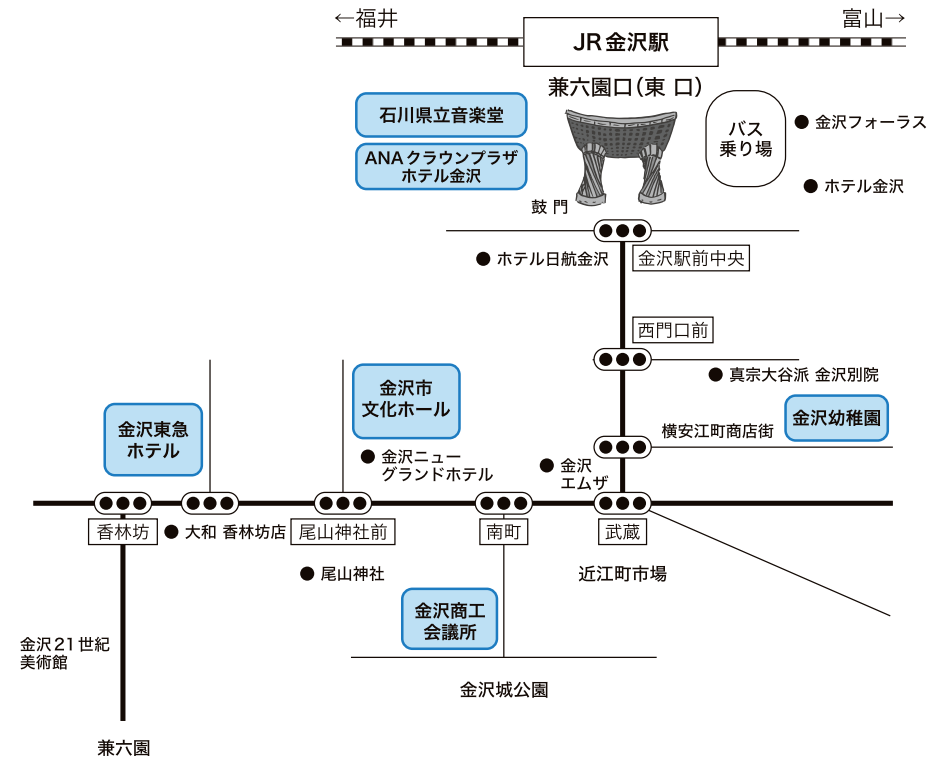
←福井

JR金沢駅

富山→

兼六園口(東 口)

石川県立音楽堂

ANAクラウンプラザ ホテル金沢

バス 乗り場

● 金沢フォーラス

● ホテル金沢

鼓 門

● ホテル日航金沢

金沢駅前中央

西門口前

● 真宗大谷派 金沢別院

金沢市 文化ホール

金沢幼稚園

横安江町商店街

金沢東急 ホテル

● 金沢ニュー グランドホテル

● 金沢 エムザ

香林坊

● 大和 香林坊店

尾山神社前

南町

武蔵

● 尾山神社

近江町市場

金沢商工 会議所

金沢21世紀 美術館

金沢城公園

兼六園